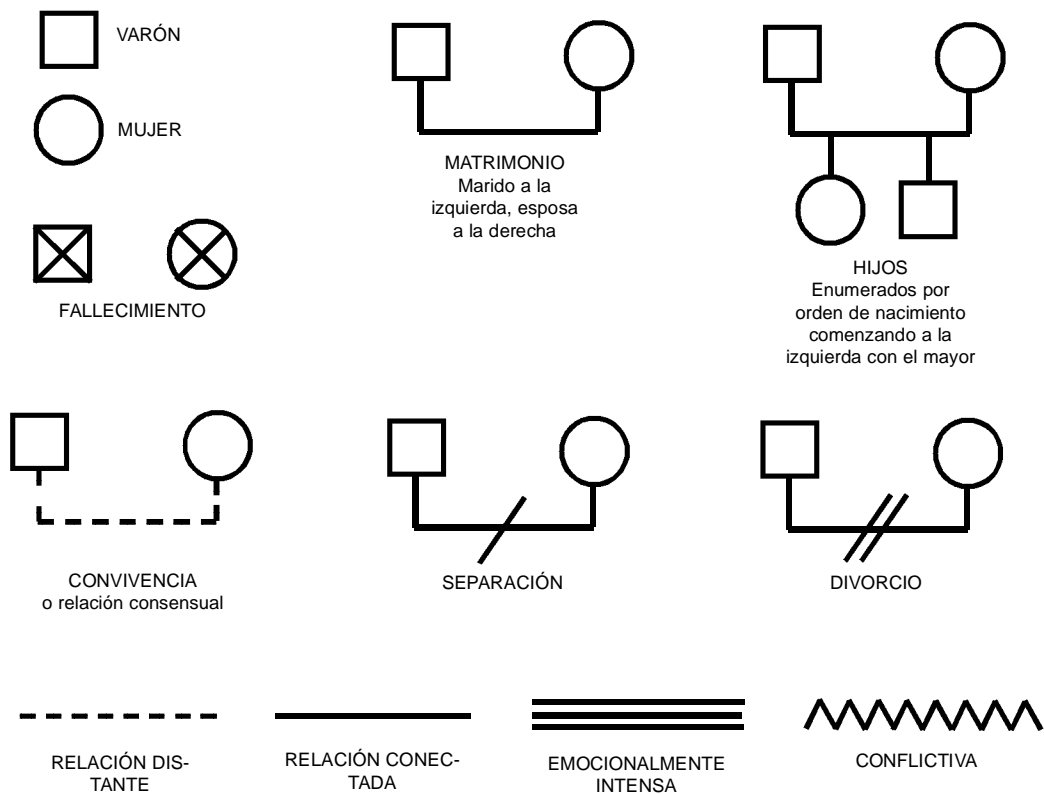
VARÓN

MUJER

FALLECIMIENTO

MATRIMONIO
Marido a la izquierda, esposa a la derecha

HIJOS
Enumerados por orden de nacimiento comenzando a la izquierda con el mayor

CONVIVENCIA
o relación consensual

SEPARACIÓN

DIVORCIO

RELACIÓN DISTANTE

RELACIÓN CONECTADA

EMOCIONALMENTE INTENSA

CONFLICTIVA